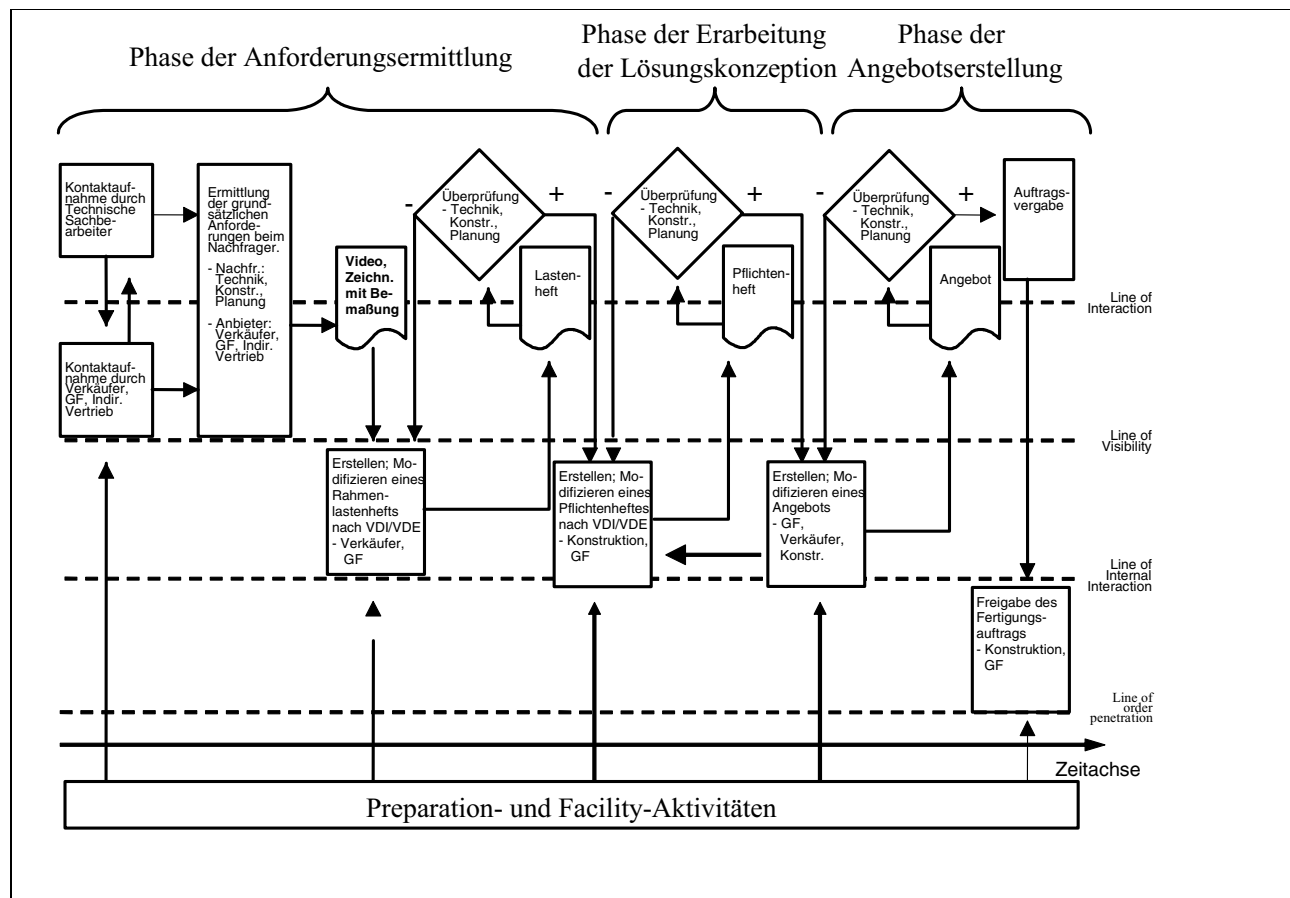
Phase der Anforderungsermittlung

Phase der Erarbeitung der Lösungskonzeption

Phase der Angebotserstellung

Kontaktaufnahme durch Technische Sachbearbeiter

Kontaktaufnahme durch Verkäufer, GF, Indir. Vertrieb

Ermittlung der grundsätzlichen Anforderungen beim Nachfrager.
- Nachfr.: Technik, Konstr., Planung
- Anbieter: Verkäufer, GF, Indir. Vertrieb

Video, Zeichn. mit Bemaßung

-

Überprüfung
- Technik, Konstr., Planung

+

Lastenheft

-

Überprüfung
- Technik, Konstr., Planung

+

Pflichtenheft

-

Überprüfung
- Technik, Konstr., Planung

+

Angebot

Auftragsvergabe

Line of Interaction

Line of Visibility

Erstellen; Modifizieren eines Rahmenlastenhefts nach VDI/VDE
- Verkäufer, GF

Erstellen; Modifizieren eines Pflichtenheftes nach VDI/VDE
- Konstruktion, GF

Erstellen; Modifizieren eines Angebots
- GF, Verkäufer, Konstr.

Line of Internal Interaction

Freigabe des Fertigungsauftrags
- Konstruktion, GF

Line of order penetration

Zeitachse

Preparation- und Facility-Aktivitäten